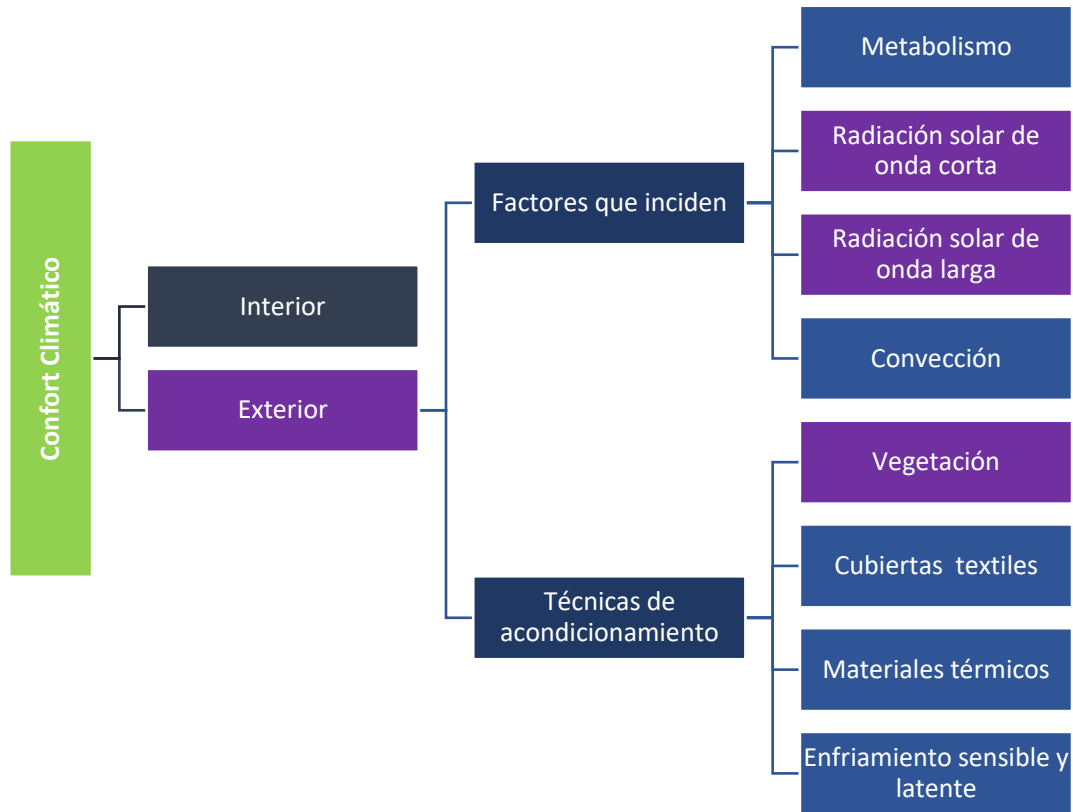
Confort Climático

Interior

Exterior

Factores que inciden

Metabolismo

Radiación solar de onda corta

Radiación solar de onda larga

Convección

Técnicas de acondicionamiento

Vegetación

Cubiertas textiles

Materiales térmicos

Enfriamiento sensible y latente